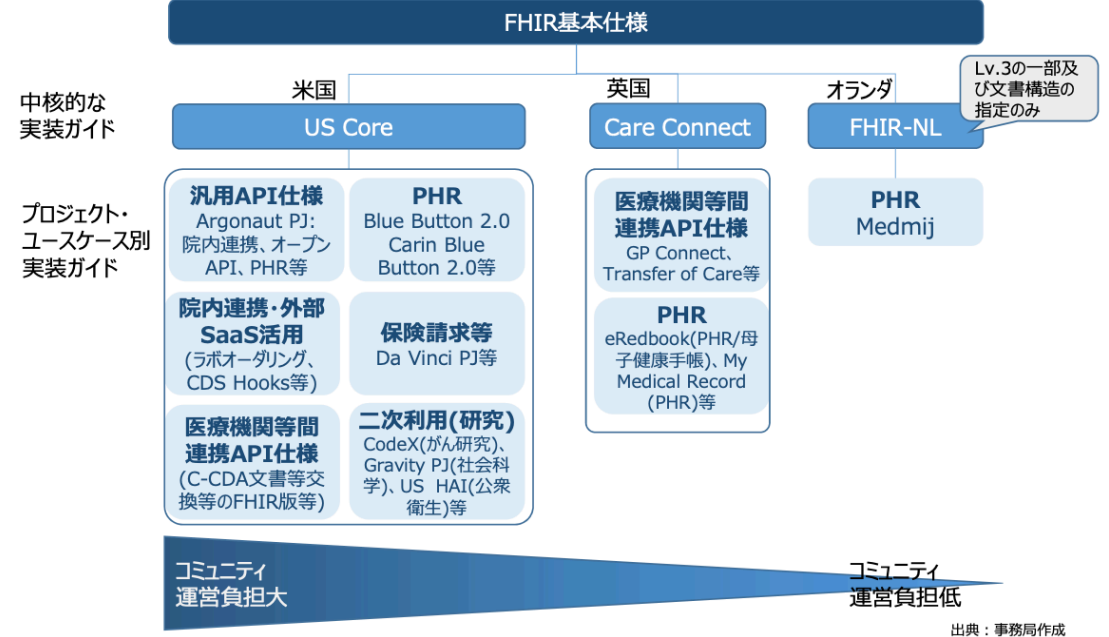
FHIR基本仕様

中核的な実装ガイド

米国
US Core

英国
Care Connect

オランダ
FHIR-NL

Lv.3の一部及び文書構造の指定のみ

プロジェクト・ユースケース別実装ガイド

汎用API仕様
Argonaut PJ: 院内連携、オープンAPI、PHR等

PHR
Blue Button 2.0
Carin Blue Button 2.0等

院内連携・外部SaaS活用
(ラボオーダリング、CDS Hooks等)

保険請求等
Da Vinci PJ等

医療機関等間連携API仕様
(C-CDA文書等交換等のFHIR版等)

二次利用(研究)
CodeX(がん研究)、Gravity PJ(社会科学)、US HAI(公衆衛生)等

医療機関等間連携API仕様
GP Connect、Transfer of Care等

PHR
eRedbook(PHR/母子健康手帳)、My Medical Record (PHR)等

PHR
Medmij

コミュニティ
運営負担大

コミュニティ
運営負担低

出典：事務局作成